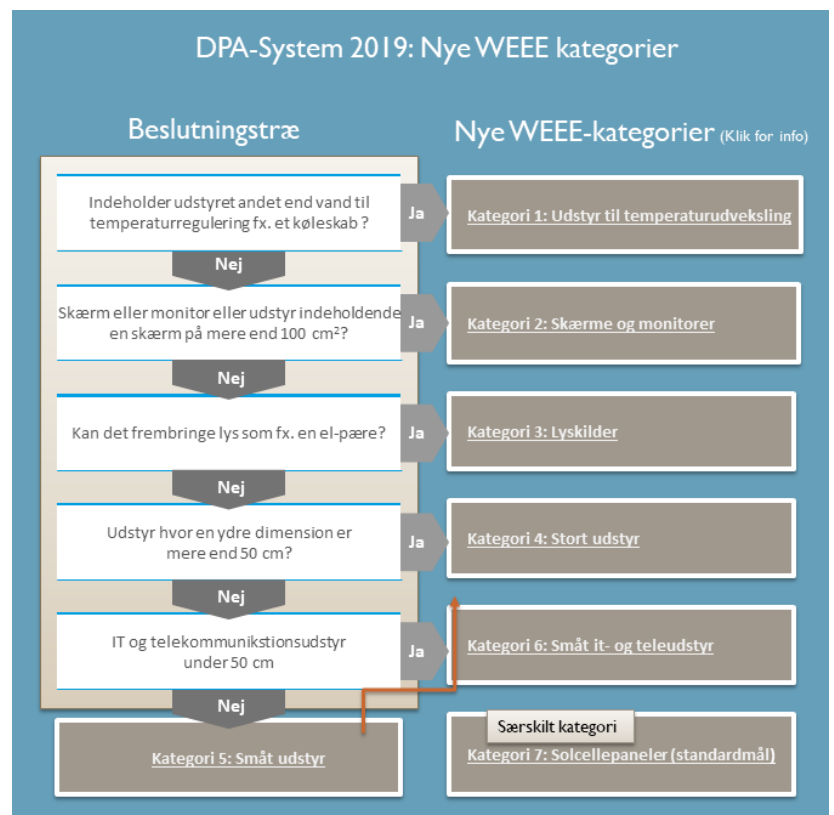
DPA-System 2019: Nye WEEE kategorier

Beslutningstræ

Nye WEEE-kategorier (Klik for info)

Indeholder udstyret andet end vand til temperaturregulering fx. et køleskab ?

Ja

Kategori 1: Udstyr til temperaturudveksling

Nej

Skærm eller monitor eller udstyr indeholdende en skærm på mere end 100 cm²?

Ja

Kategori 2: Skærme og monitorer

Nej

Kan det frembringe lys som fx. en el-pære?

Ja

Kategori 3: Lyskilder

Nej

Udstyr hvor en ydre dimension er mere end 50 cm?

Ja

Kategori 4: Stort udstyr

Nej

IT og telekommunikstionsudstyr under 50 cm

Ja

Kategori 6: Småt it- og teleudstyr

Nej

Kategori 5: Småt udstyr

Særskilt kategori

Kategori 7: Solcellepaneler (standardmål)